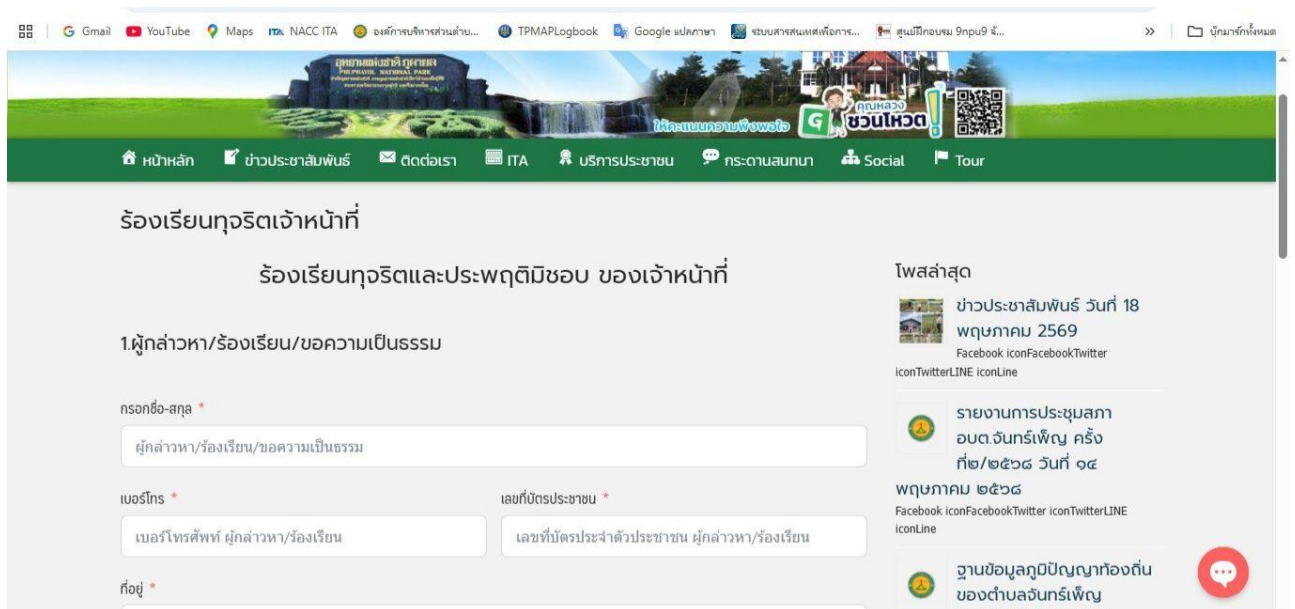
Gmail YouTube Maps NACC ITA องค์การบริหารส่วนตำบ... TPMAPLogbook Google แปลภาษา ระบบสารสนเทศเพื่อการ... ศูนย์ฝึกอบรม 9npu9 จั... » บุ๊กมาร์กทั้งหมด

อุทยานแห่งชาติภูพาน PHUPHAN NATIONAL PARK

ให้คะแนนความพึงพอใจ คุณหลวง ชวนโหวต

หน้าหลัก ข่าวประชาสัมพันธ์ ติดต่อเรา ITA บริการประชาชน กระดานสนทนา Social Tour

ร้องเรียนทุจริตเจ้าหน้าที่

ร้องเรียนทุจริตและประพฤติมิชอบ ของเจ้าหน้าที่

1.ผู้กล่าวหา/ร้องเรียน/ขอความเป็นธรรม

กรอกชื่อ-สกุล *

ผู้กล่าวหา/ร้องเรียน/ขอความเป็นธรรม

เบอร์โทร *

เบอร์โทรศัพท์ ผู้กล่าวหา/ร้องเรียน

เลขที่บัตรประชาชน *

เลขที่บัตรประจำตัวประชาชน ผู้กล่าวหา/ร้องเรียน

ที่อยู่ *

โพสล่าสุด

ข่าวประชาสัมพันธ์ วันที่ 18 พฤษภาคม 2569

Facebook iconFacebookTwitter iconTwitterLINE iconLine

รายงานการประชุมสภา อบต.จันทร์เพ็ญ ครั้งที่๒/๒๕๖๘ วันที่ ๑๔ พฤษภาคม ๒๕๖๘

Facebook iconFacebookTwitter iconTwitterLINE iconLine

ฐานข้อมูลภูมิปัญญาท้องถิ่น ของตำบลจันทร์เพ็ญ